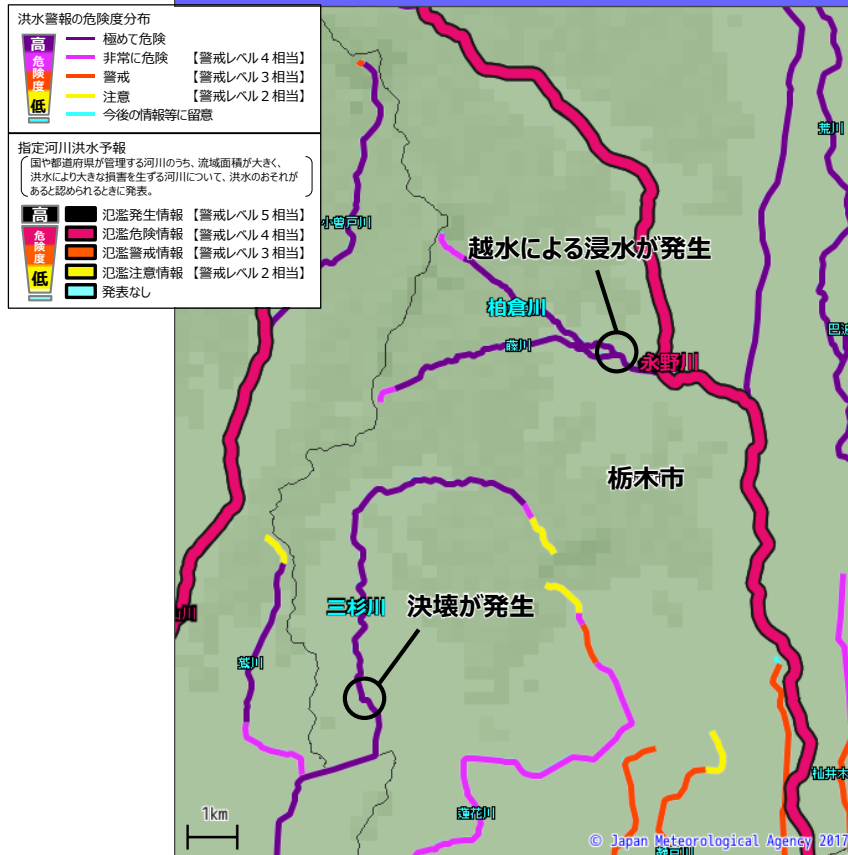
洪水警報の危険度分布
高
危険度
低
極めて危険
非常に危険 【警戒レベル４相当】
警戒 【警戒レベル３相当】
注意 【警戒レベル２相当】
今後の情報等に留意

指定河川洪水予報
国や都道府県が管理する河川のうち、流域面積が大きく、洪水により大きな損害を生ずる河川について、洪水のおそれがあると認められるときに発表。
高
危険度
低
氾濫発生情報 【警戒レベル５相当】
氾濫危険情報 【警戒レベル４相当】
氾濫警戒情報 【警戒レベル３相当】
氾濫注意情報 【警戒レベル２相当】
発表なし

小曽戸川
荒川
越水による浸水が発生
柏倉川
巴波
藤川
永野川
栃木市
三杉川
決壊が発生
川
鷲川
杣井木
蓮花川
1km
© Japan Meteorological Agency 2017